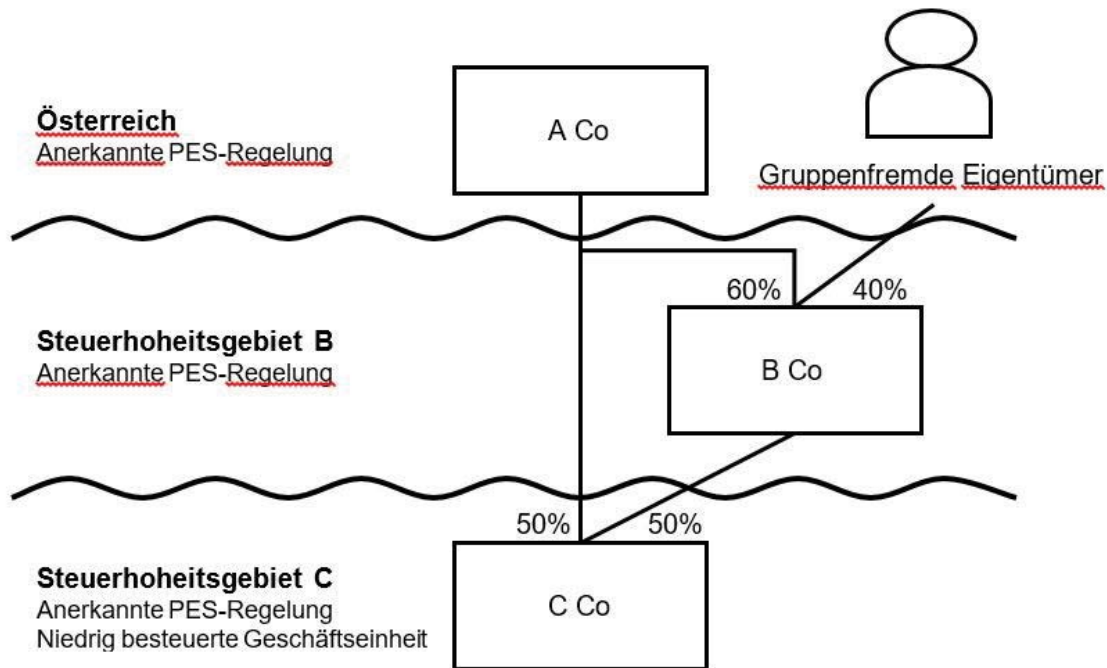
Österreich
Anerkannte PES-Regelung

A Co

Gruppenfremde Eigentümer

60%

40%

Steuerhoheitsgebiet B
Anerkannte PES-Regelung

B Co

50%

50%

Steuerhoheitsgebiet C
Anerkannte PES-Regelung
Niedrig besteuerte Geschäftseinheit

C Co